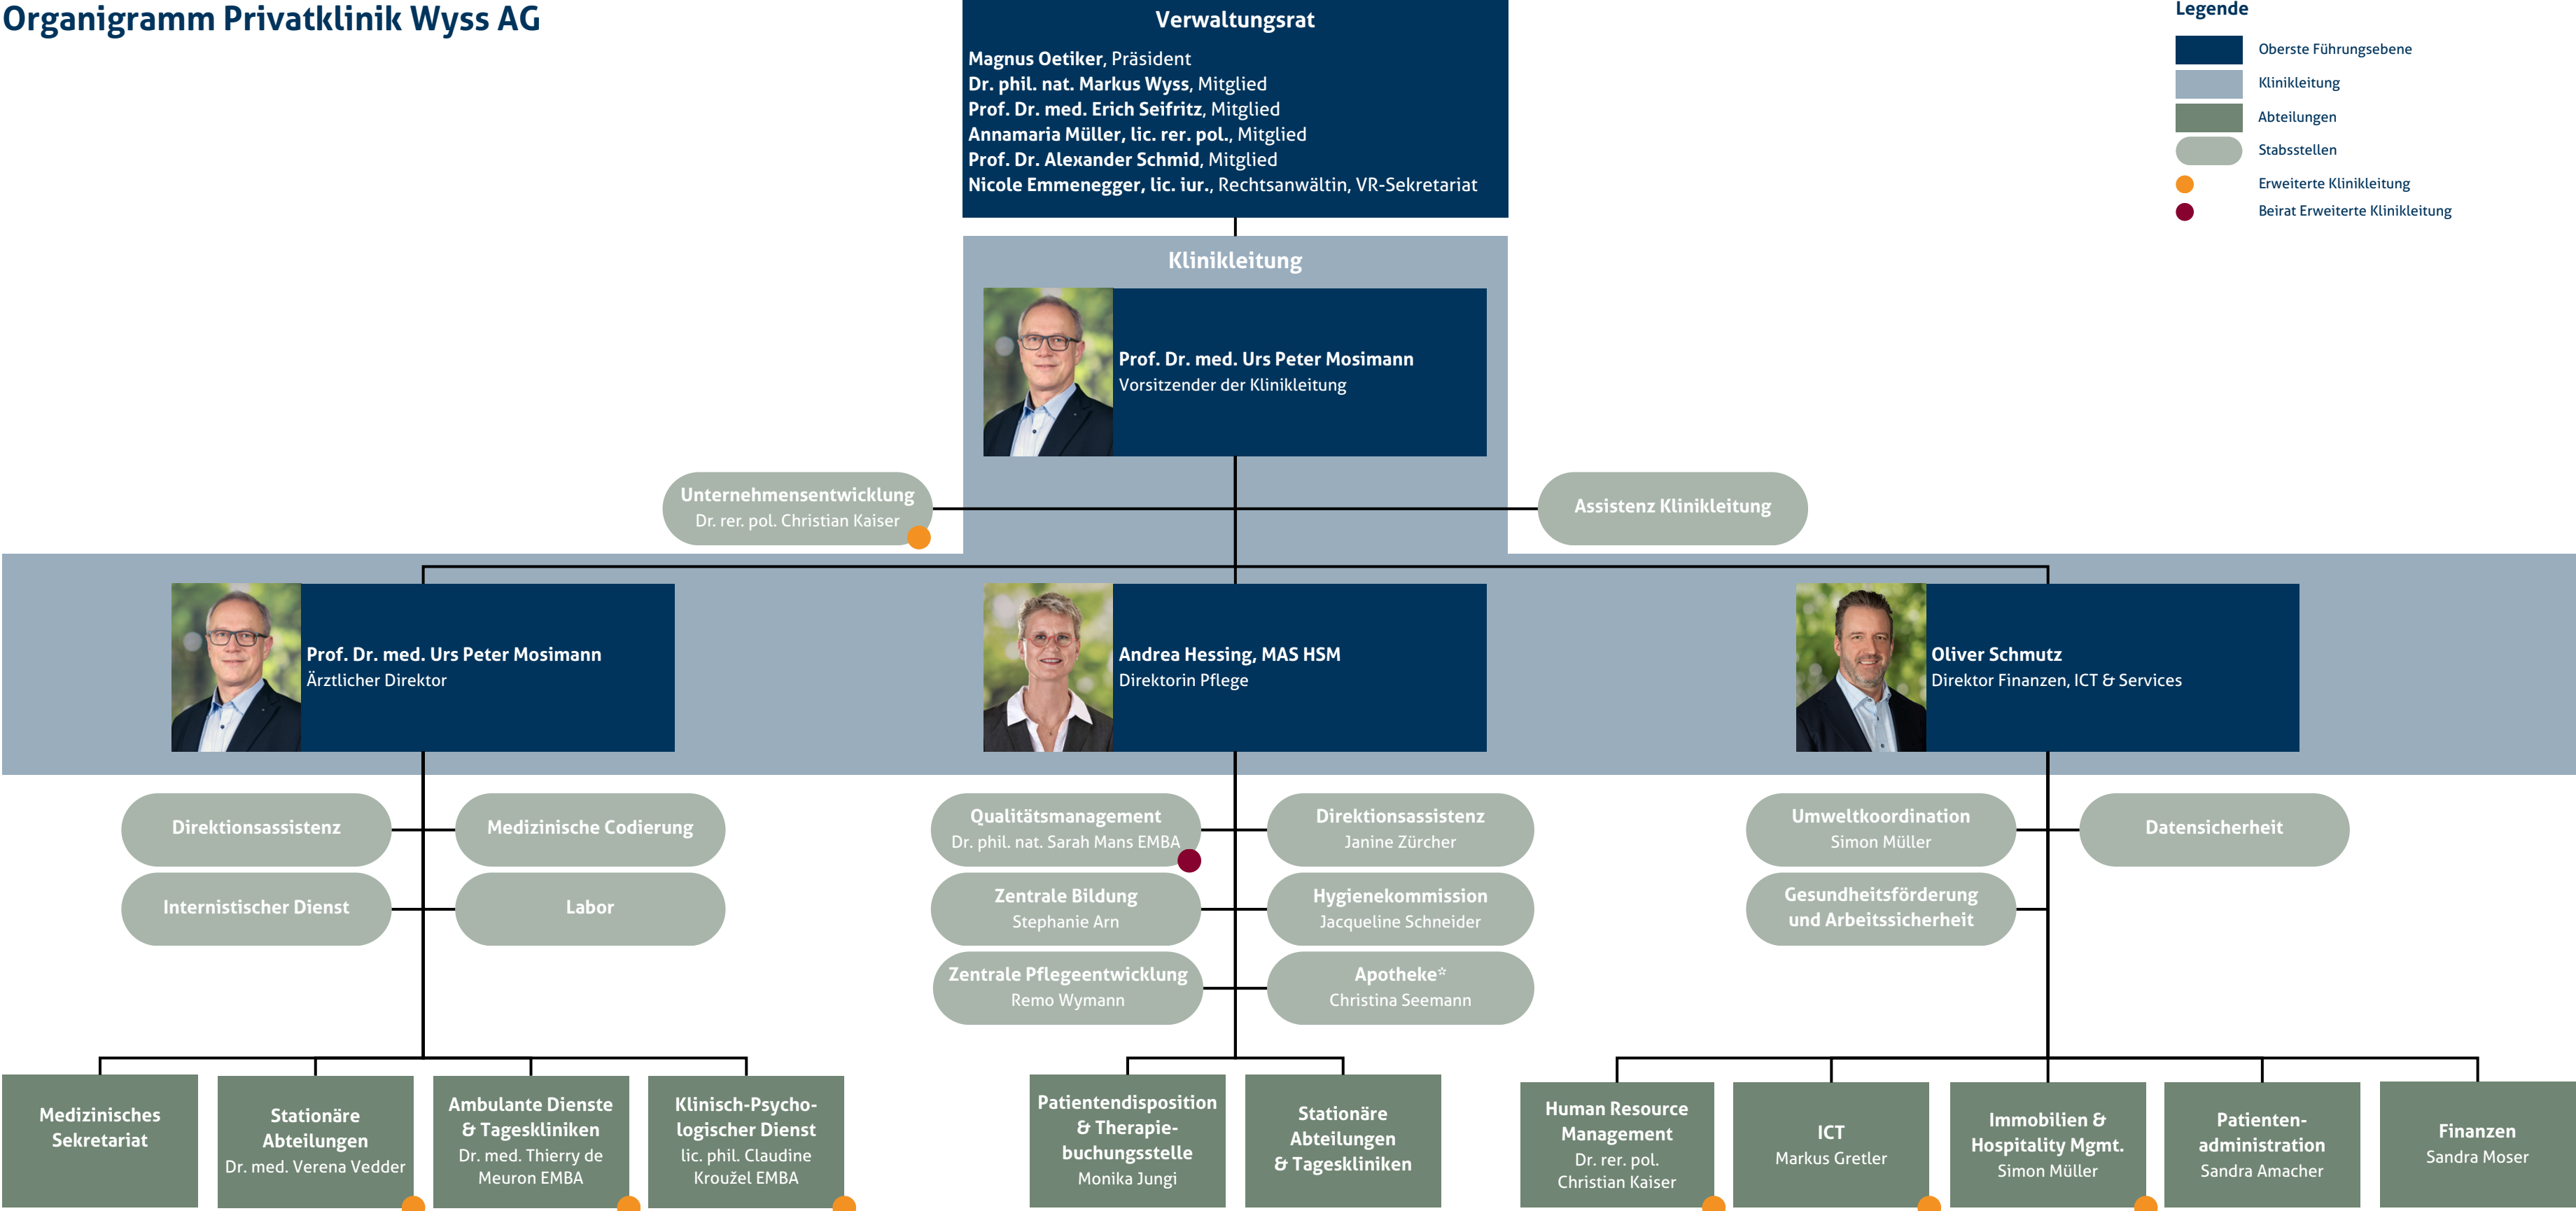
Organigramm Privatklinik Wyss AG

Verwaltungsrat

Magnus Oetiker, Präsident
Dr. phil. nat. Markus Wyss, Mitglied
Prof. Dr. med. Erich Seifritz, Mitglied
Annamaria Müller, lic. rer. pol., Mitglied
Prof. Dr. Alexander Schmid, Mitglied
Nicole Emmenegger, lic. iur., Rechtsanwältin, VR-Sekretariat

Legende
Oberste Führungsebene
Klinikleitung
Abteilungen
Stabsstellen
Erweiterte Klinikleitung
Beirat Erweiterte Klinikleitung

Klinikleitung

Prof. Dr. med. Urs Peter Mosimann
Vorsitzender der Klinikleitung

Unternehmensentwicklung
Dr. rer. pol. Christian Kaiser

Assistenz Klinikleitung

Prof. Dr. med. Urs Peter Mosimann
Ärztlicher Direktor

Andrea Hessing, MAS HSM
Direktorin Pflege

Oliver Schmutz
Direktor Finanzen, ICT & Services

Direktionsassistenz

Medizinische Codierung

Internistischer Dienst

Labor

Qualitätsmanagement
Dr. phil. nat. Sarah Mans EMBA

Direktionsassistenz
Janine Zürcher

Zentrale Bildung
Stephanie Arn

Hygienekommission
Jacqueline Schneider

Zentrale Pflegeentwicklung
Remo Wymann

Apotheke*
Christina Seemann

Umweltkoordination
Simon Müller

Datensicherheit

Gesundheitsförderung und Arbeitssicherheit

Medizinisches Sekretariat

Stationäre Abteilungen
Dr. med. Verena Vedder

Ambulante Dienste & Tageskliniken
Dr. med. Thierry de Meuron EMBA

Klinisch-Psychologischer Dienst
lic. phil. Claudine Kroužel EMBA

Patientendisposition & Therapiebuchungsstelle
Monika Jungi

Stationäre Abteilungen & Tageskliniken

Human Resource Management
Dr. rer. pol. Christian Kaiser

ICT
Markus Gretler

Immobilien & Hospitality Mgmt.
Simon Müller

Patientenadministration
Sandra Amacher

Finanzen
Sandra Moser